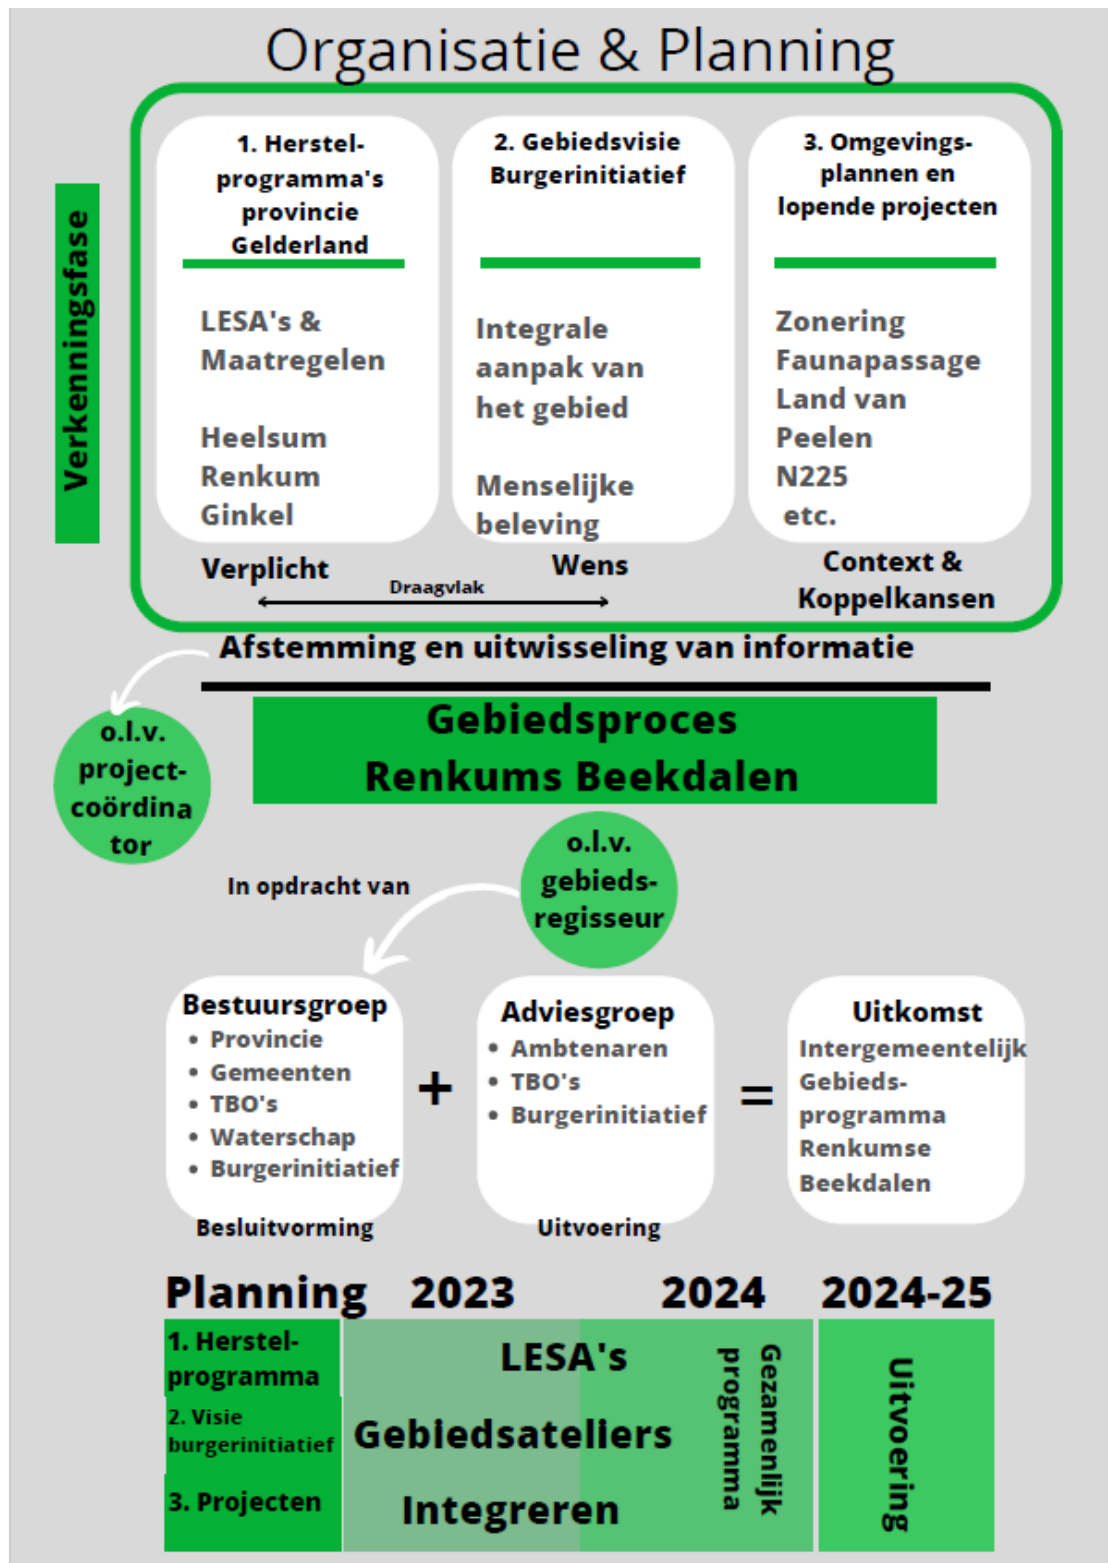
Organisatie & Planning

Verkenningsfase

1. Herstel-programma's provincie Gelderland

LESA's & Maatregelen

Heelsum
Renkum
Ginkel

2. Gebiedsvisie Burgerinitiatief

Integrale aanpak van het gebied

Menselijke beleving

3. Omgevings-plannen en lopende projecten

Zonering
Faunapassage
Land van Peelen
N225
etc.

Verplicht

Draagvlak

Wens

Context & Koppelkansen

Afstemming en uitwisseling van informatie

o.l.v. project-coördinator

Gebiedsproces Renkums Beekdalen

In opdracht van

o.l.v. gebieds-regisseur

Bestuursgroep
• Provincie
• Gemeenten
• TBO's
• Waterschap
• Burgerinitiatief

Besluitvorming

+

Adviesgroep
• Ambtenaren
• TBO's
• Burgerinitiatief

Uitvoering

=

Uitkomst
Intergemeentelijk Gebieds-programma Renkumse Beekdalen

Planning 2023 2024 2024-25

1. Herstel-programma
2. Visie burgerinitiatief
3. Projecten

LESA's
Gebiedsateliers
Integreren

Gezamenlijk programma

Uitvoering